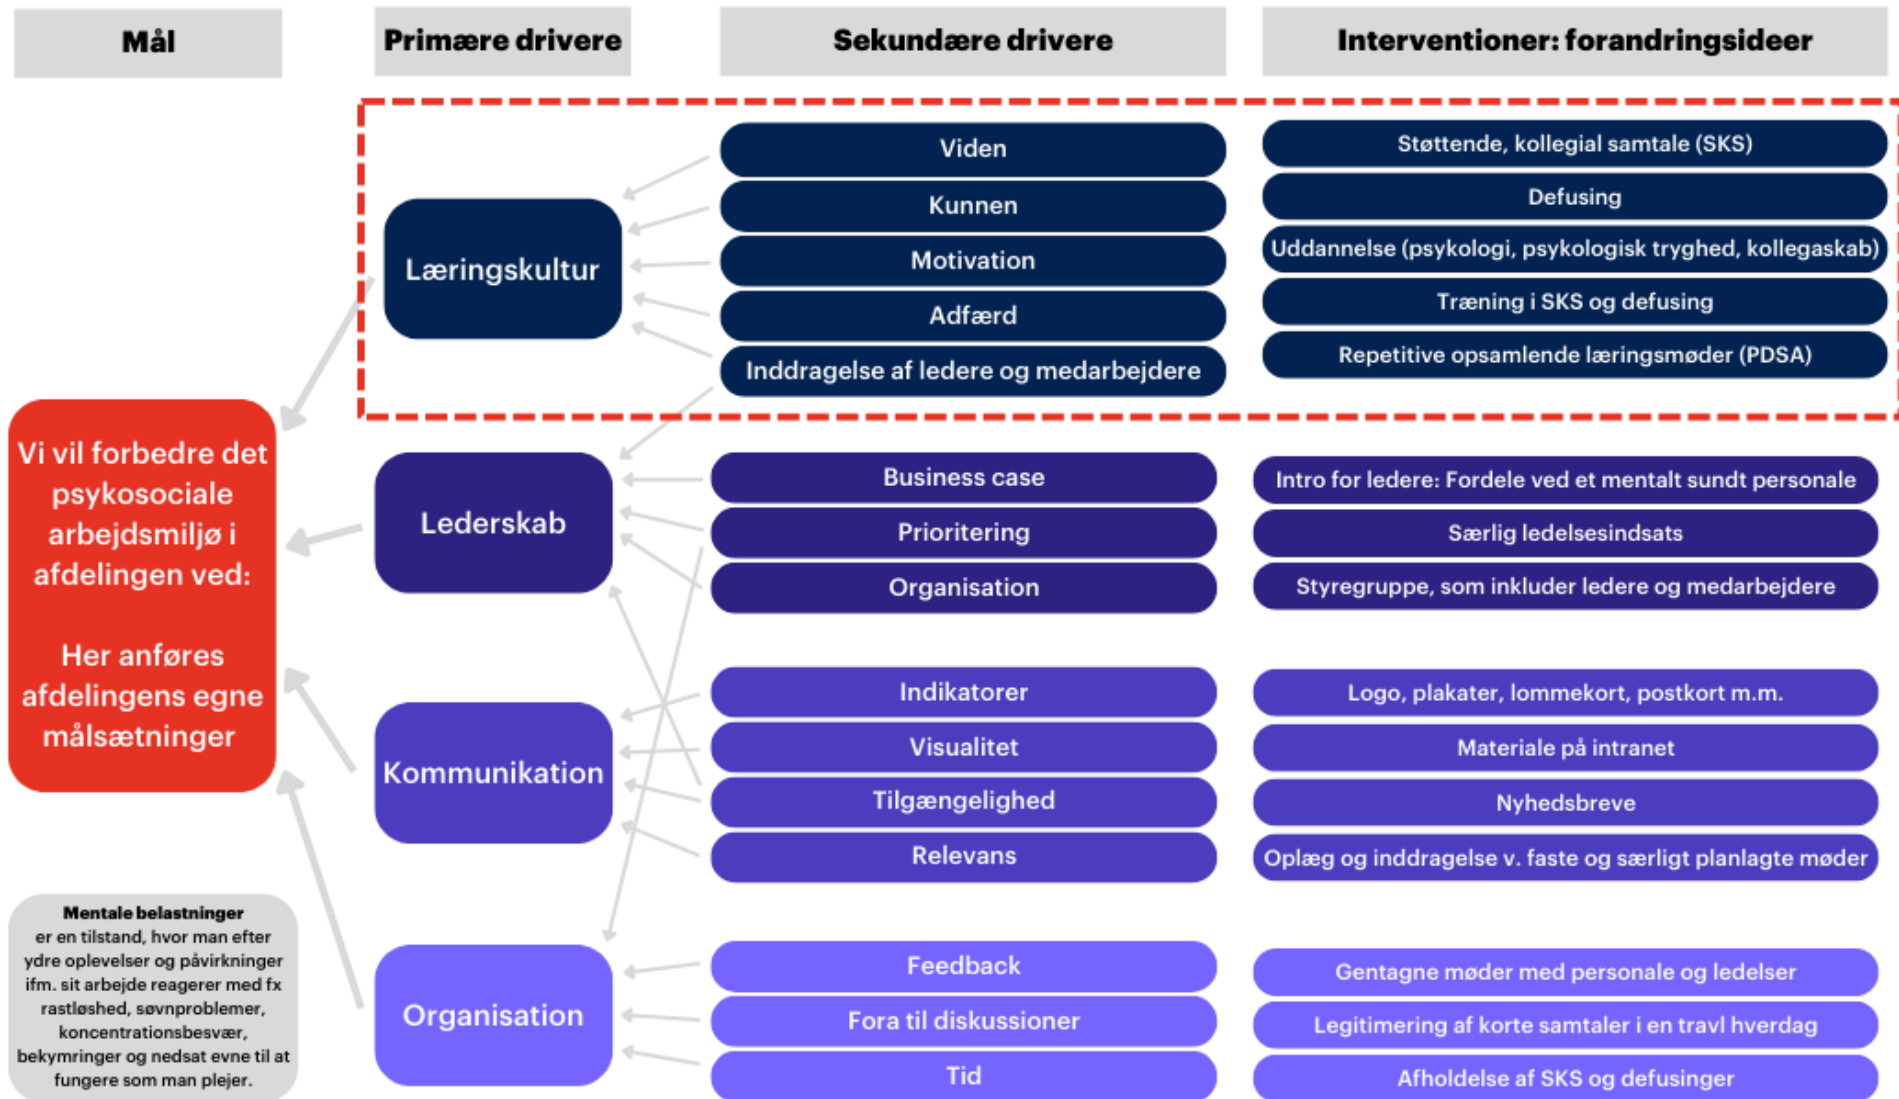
Mål

Primære drivere

Sekundære drivere

Interventioner: forandringsideer

Læringskultur

Viden
Kunnen
Motivation
Adfærd
Inddragelse af ledere og medarbejdere

Støttende, kollegial samtale (SKS)
Defusing
Uddannelse (psykologi, psykologisk tryghed, kollegaskab)
Træning i SKS og defusing
Repetitive opsamlende læringsmøder (PDSA)

Vi vil forbedre det psykosociale arbejdsmiljø i afdelingen ved:

Her anføres afdelingens egne målsætninger

Lederskab

Business case
Prioritering
Organisation

Intro for ledere: Fordele ved et mentalt sundt personale
Særlig ledelsesindsats
Styregruppe, som inkluder ledere og medarbejdere

Kommunikation

Indikatorer
Visualitet
Tilgængelighed
Relevans

Logo, plakater, lommekort, postkort m.m.
Materiale på intranet
Nyhedsbreve
Oplæg og inddragelse v. faste og særligt planlagte møder

Mentale belastninger
er en tilstand, hvor man efter ydre oplevelser og påvirkninger ifm. sit arbejde reagerer med fx rastløshed, søvnproblemer, koncentrationsbesvær, bekymringer og nedsat evne til at fungere som man plejer.

Organisation

Feedback
Fora til diskussioner
Tid

Gentagne møder med personale og ledelser
Legitimering af korte samtaler i en travl hverdag
Afholdelse af SKS og defusinger